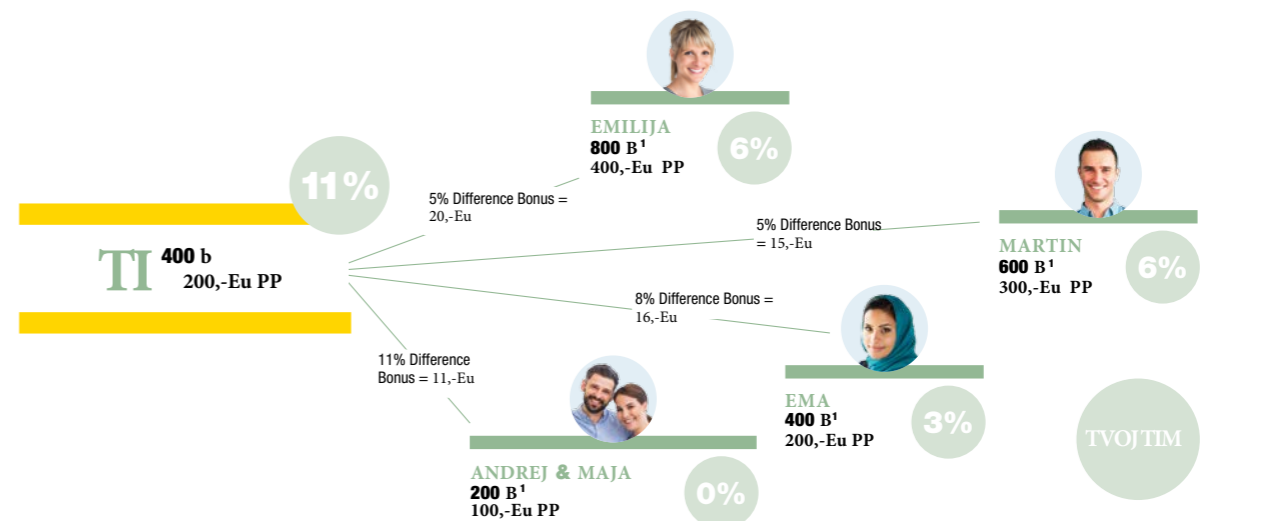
EMILIJA
800 B$^1$
400,-Eu PP

6%

11%

5% Difference Bonus = 20,-Eu

TI 400 b
200,-Eu PP

5% Difference Bonus = 15,-Eu

MARTIN
600 B$^1$
300,-Eu PP

6%

8% Difference Bonus = 16,-Eu

11% Difference Bonus = 11,-Eu

EMA
400 B$^1$
200,-Eu PP

3%

TVOJ TIM

ANDREJ & MAJA
200 B$^1$
100,-Eu PP

0%